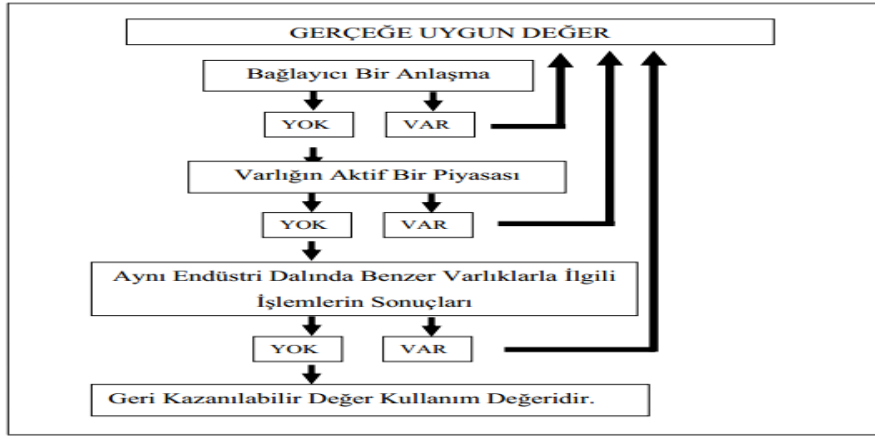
GERÇEĞE UYGUN DEĞER

Bağlayıcı Bir Anlaşma

YOK

VAR

Varlığın Aktif Bir Piyasası

YOK

VAR

Aynı Endüstri Dalında Benzer Varlıklarla İlgili İşlemlerin Sonuçları

YOK

VAR

Geri Kazanılabilir Değer Kullanım Değeridir.